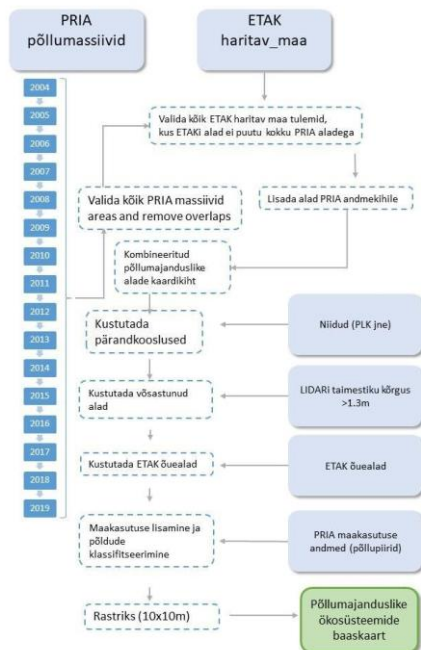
PRIA põllumassiivid

ETAK haritav_maa

2004
2005
2006
2007
2008
2009
2010
2011
2012
2013
2014
2015
2016
2017
2018
2019

Valida kõik ETAK haritav maa tulemid, kus ETAKi alad ei puutu kokku PRIA aladega

Valida kõik PRIA massiivid areas and remove overlaps

Lisada alad PRIA andmekihile

Kombineeritud põllumajanduslike alade kaardikiht

Kustutada pärandkooslused

Niidud (PLK jne)

Kustutada võsastunud alad

LIDARi taimestiku kõrgus >1.3m

Kustutada ETAK õuealad

ETAK õuealad

Maakasutuse lisamine ja põldude klassifitseerimine

PRIA maakasutuse andmed (põllupiirid)

Rastriks (10x10m)

Põllumajanduslike ökosüsteemide baaskaart